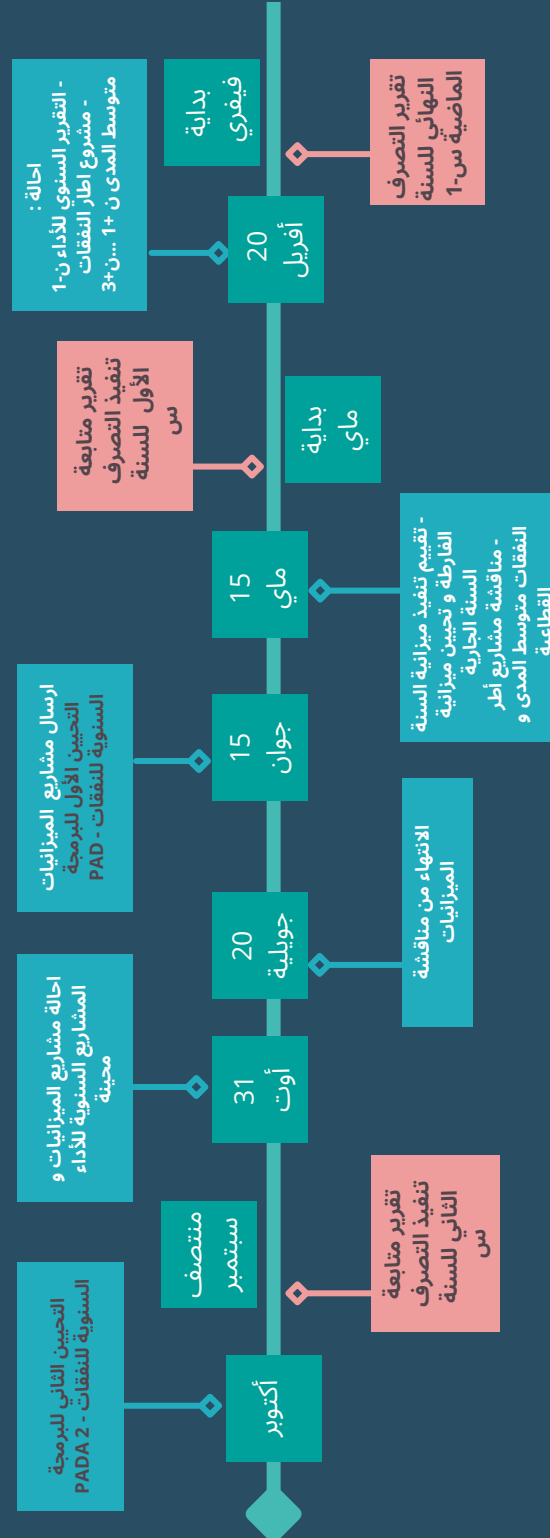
بداية فيفري

تقرير التصرف النهائي للسنة الماضية س-1

احالة :
- التقرير السنوي للأداء ن-1
- مشروع اطار النفقات متوسط المدى ن +1 ...ن+3

20 أفريل

تقرير متابعة تنفيذ التصرف الأول للسنة س

بداية ماي

15 ماي

- تقييم تنفيذ ميزانية السنة الفارطة و تحيين ميزانية السنة الجارية
- مناقشة مشاريع أطر النفقات متوسط المدى و القطاعية

15 جوان

ارسال مشاريع الميزانيات التحيين الأول للبرمجة السنوية للنفقات- PAD

20 جويلية

الانتهاء من مناقشة الميزانيات

31 أوت

احالة مشاريع الميزانيات و المشاريع السنوية للأداء محينة

تقرير متابعة تنفيذ التصرف الثاني للسنة س

منتصف سبتمبر

أكتوبر

التحيين الثاني للبرمجة السنوية للنفقات- PADA 2